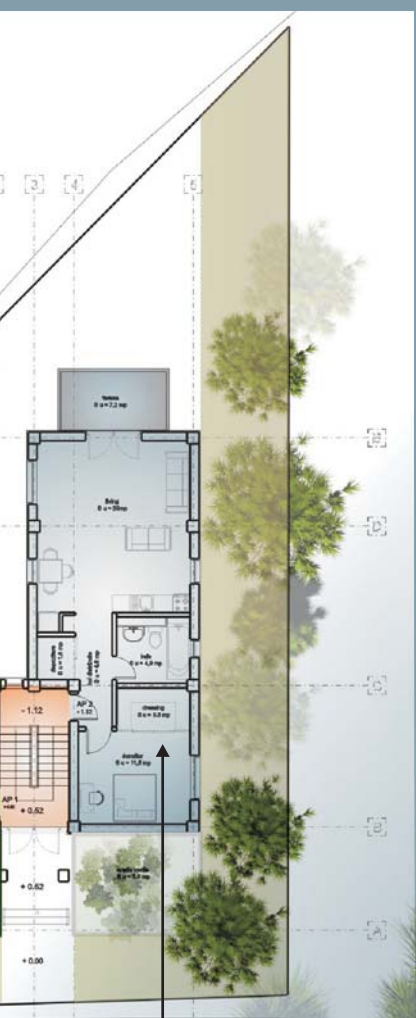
2
3
4
5
terasa
S u = 7,2 mp
E
living
S u = 30mp
D
depozitare
S u = 1,8 mp
hol distributie
S u = 4,6 mp
baie
S u = 4,9 mp
C
- 1.12
AP 3
- 1.12
dressing
S u = 5,5 mp
dormitor
S u = 11,5 mp
AP 1
+ 0.62
B
+ 0.62
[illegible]
+ 0.00
A